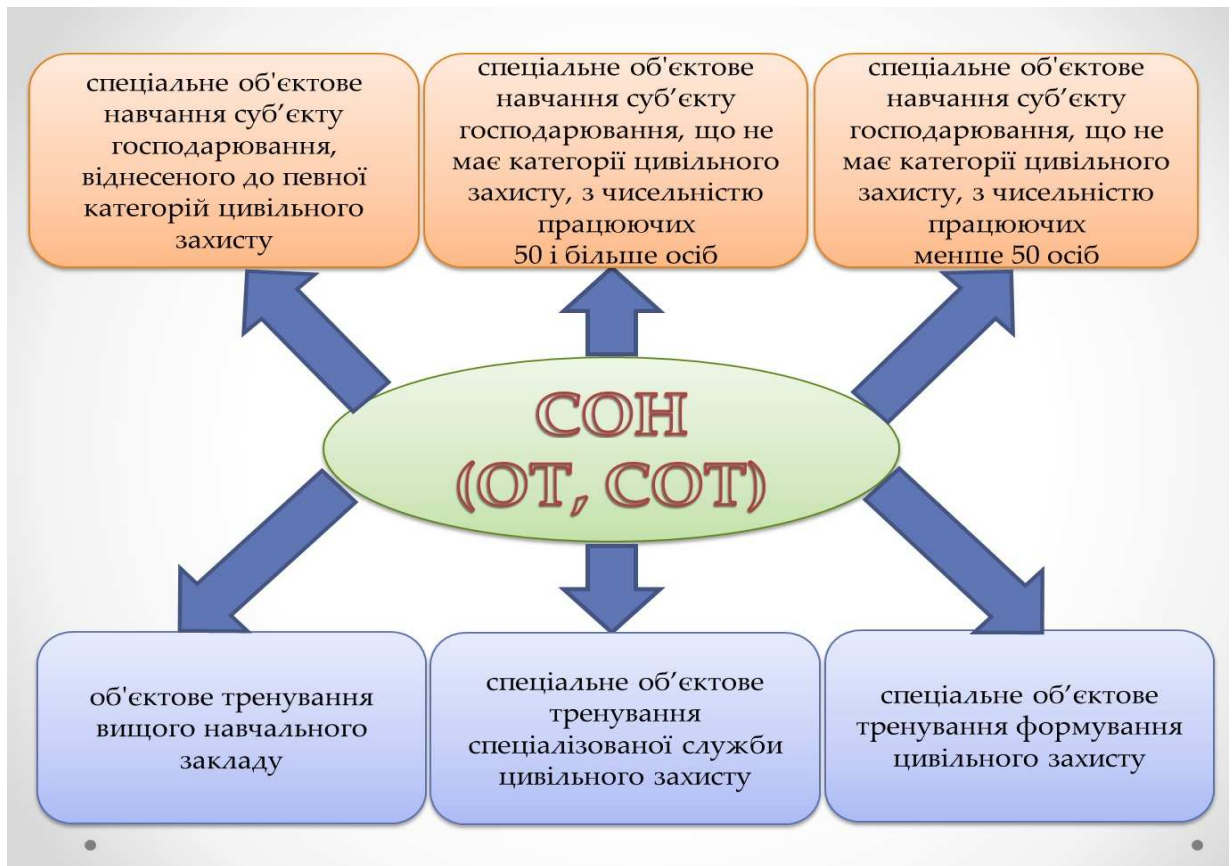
спеціальне об'єктове навчання суб’єкту господарювання, віднесеного до певної категорій цивільного захисту

спеціальне об'єктове навчання суб’єкту господарювання, що не має категорії цивільного захисту, з чисельністю працюючих 50 і більше осіб

спеціальне об'єктове навчання суб’єкту господарювання, що не має категорії цивільного захисту, з чисельністю працюючих менше 50 осіб

СОН (ОТ, СОТ)

об'єктове тренування вищого навчального закладу

спеціальне об’єктове тренування спеціалізованої служби цивільного захисту

спеціальне об’єктове тренування формування цивільного захисту